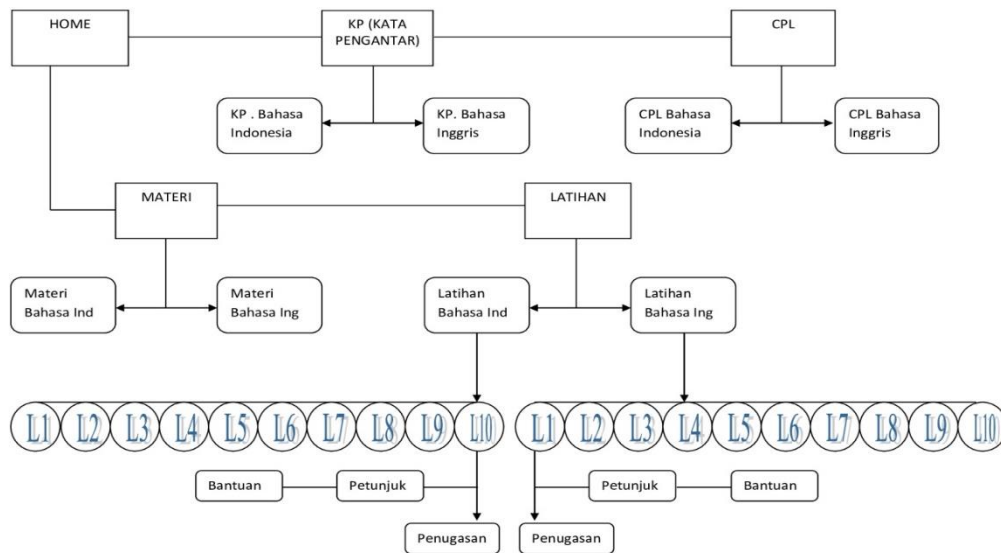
HOME

KP (KATA PENGANTAR)

CPL

KP . Bahasa Indonesia

KP. Bahasa Inggris

CPL Bahasa Indonesia

CPL Bahasa Inggris

MATERI

LATIHAN

Materi Bahasa Ind

Materi Bahasa Ing

Latihan Bahasa Ind

Latihan Bahasa Ing

L1 L2 L3 L4 L5 L6 L7 L8 L9 L10

L1 L2 L3 L4 L5 L6 L7 L8 L9 L10

Bantuan

Petunjuk

Petunjuk

Bantuan

Penugasan

Penugasan